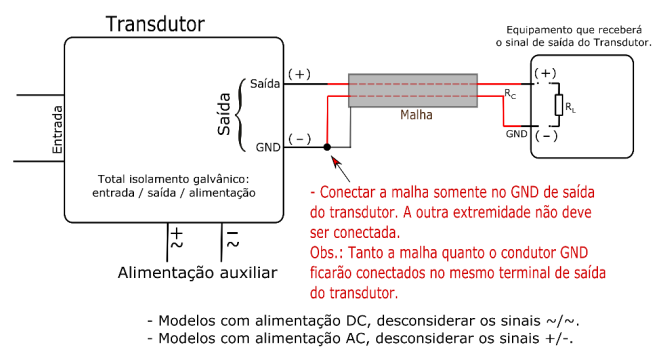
Transdutor

Equipamento que receberá o sinal de saída do Transdutor.

Entrada

Saída

Saída

GND

(+)

(-)

Malha

$R_C$

GND

(+)

(-)

$R_L$

Total isolamento galvânico: entrada / saída / alimentação

+
~

-
~

Alimentação auxiliar

- Conectar a malha somente no GND de saída do transdutor. A outra extremidade não deve ser conectada.
Obs.: Tanto a malha quanto o condutor GND ficarão conectados no mesmo terminal de saída do transdutor.

- Modelos com alimentação DC, desconsiderar os sinais ~/~.
- Modelos com alimentação AC, desconsiderar os sinais +/-.